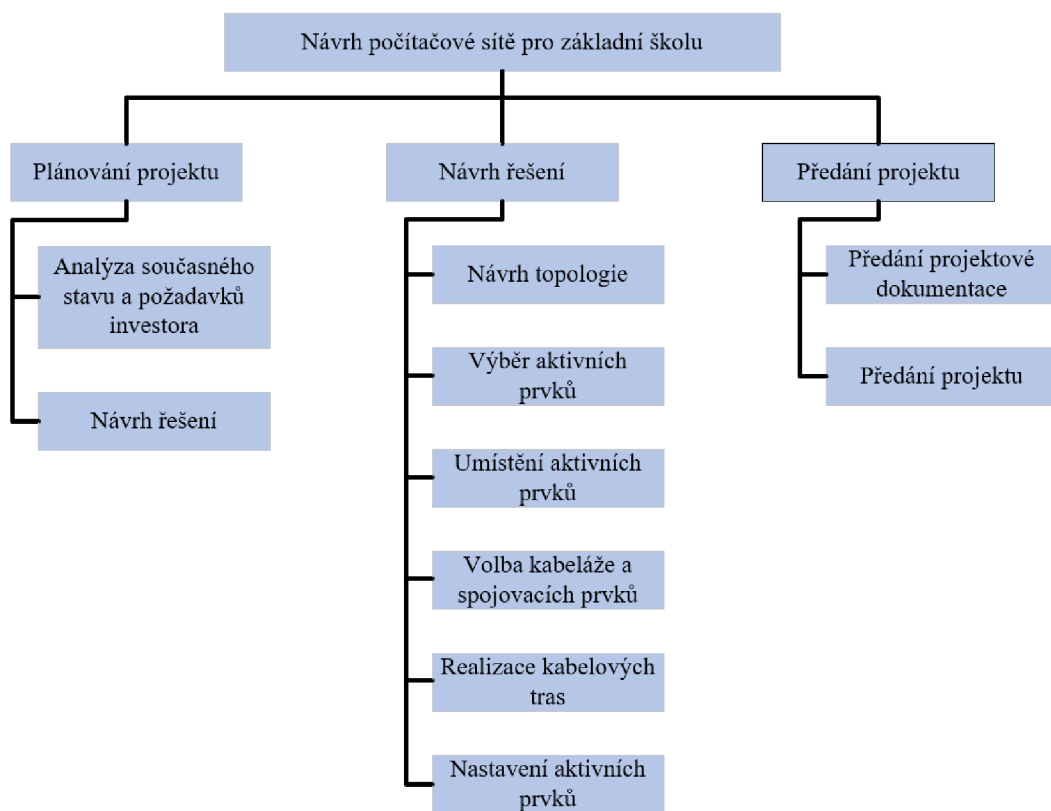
Návrh počítačové sítě pro základní školu

Plánování projektu

Analýza současného stavu a požadavků investora

Návrh řešení

Návrh řešení

Návrh topologie

Výběr aktivních prvků

Umístění aktivních prvků

Volba kabeláže a spojovacích prvků

Realizace kabelových tras

Nastavení aktivních prvků

Předání projektu

Předání projektové dokumentace

Předání projektu